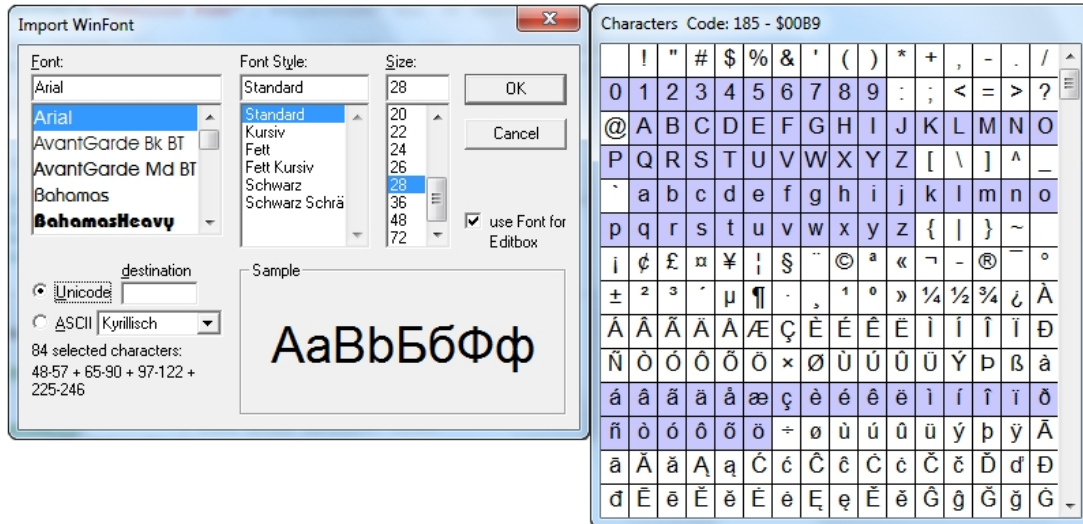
Import WinFont

Font:
Arial
Arial
AvantGarde Bk BT
AvantGarde Md BT
Bahamas
BahamasHeavy

Font Style:
Standard
Standard
Kursiv
Fett
Fett Kursiv
Schwarz
Schwarz Schrä

Size:
28
20
22
24
26
28
36
48
72

OK
Cancel

use Font for Editbox

destination
Unicode
ASCII Kyrillisch

84 selected characters:
48-57 + 65-90 + 97-122 + 225-246

Sample
AaBbБбФф

Characters Code: 185 - $00B9

|   | ! | " | # | $ | % | & | ' | ( | ) | * | + | , | - | . | / |
|---|---|---|---|---|---|---|---|---|---|---|---|---|---|---|---|
| 0 | 1 | 2 | 3 | 4 | 5 | 6 | 7 | 8 | 9 | : | ; | < | = | > | ? |
| @ | A | B | C | D | E | F | G | H | I | J | K | L | M | N | O |
| P | Q | R | S | T | U | V | W | X | Y | Z | [ | \ | ] | ^ | _ |
| ` | a | b | c | d | e | f | g | h | i | j | k | l | m | n | o |
| p | q | r | s | t | u | v | w | x | y | z | { | \| | } | ~ |   |
| ¡ | ¢ | £ | ¤ | ¥ | ¦ | § | ¨ | © | ª | « | ¬ | - | ® | ¯ | ° |
| ± | ² | ³ | ´ | µ | ¶ | · | ¸ | ¹ | º | » | ¼ | ½ | ¾ | ¿ | À |
| Á | Â | Ã | Ä | Å | Æ | Ç | È | É | Ê | Ë | Ì | Í | Î | Ï | Ð |
| Ñ | Ò | Ó | Ô | Õ | Ö | × | Ø | Ù | Ú | Û | Ü | Ý | Þ | ß | à |
| á | â | ã | ä | å | æ | ç | è | é | ê | ë | ì | í | î | ï | ð |
| ñ | ò | ó | ô | õ | ö | ÷ | ø | ù | ú | û | ü | ý | þ | ÿ | Ā |
| ā | Ă | ă | Ą | ą | Ć | ć | Ĉ | ĉ | Ċ | ċ | Č | č | Ď | ď | Đ |
| đ | Ē | ē | Ĕ | ĕ | Ė | ė | Ę | ę | Ě | ě | Ĝ | ĝ | Ğ | ğ | Ġ |